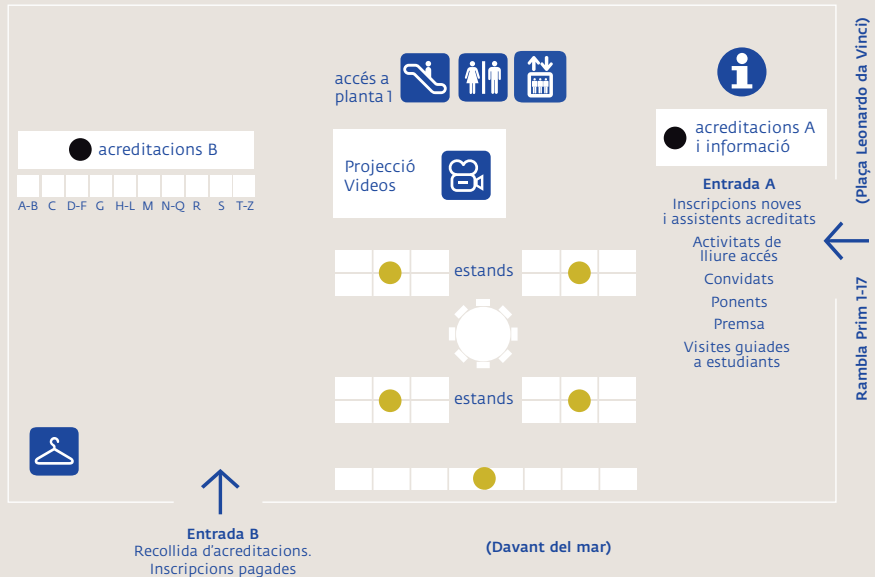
accés a planta 1

acreditacions B

A-B C D-F G H-L M N-Q R S T-Z

Projecció Videos

acreditacions A i informació

Entrada A
Inscripcions noves i assistents acreditats
Activitats de lliure accés
Convidats
Ponents
Premsa
Visites guiades a estudiants

(Plaça Leonardo da Vinci)

Rambla Prim 1-17

estands

estands

Entrada B
Recollida d'acreditacions.
Inscripcions pagades

(Davant del mar)